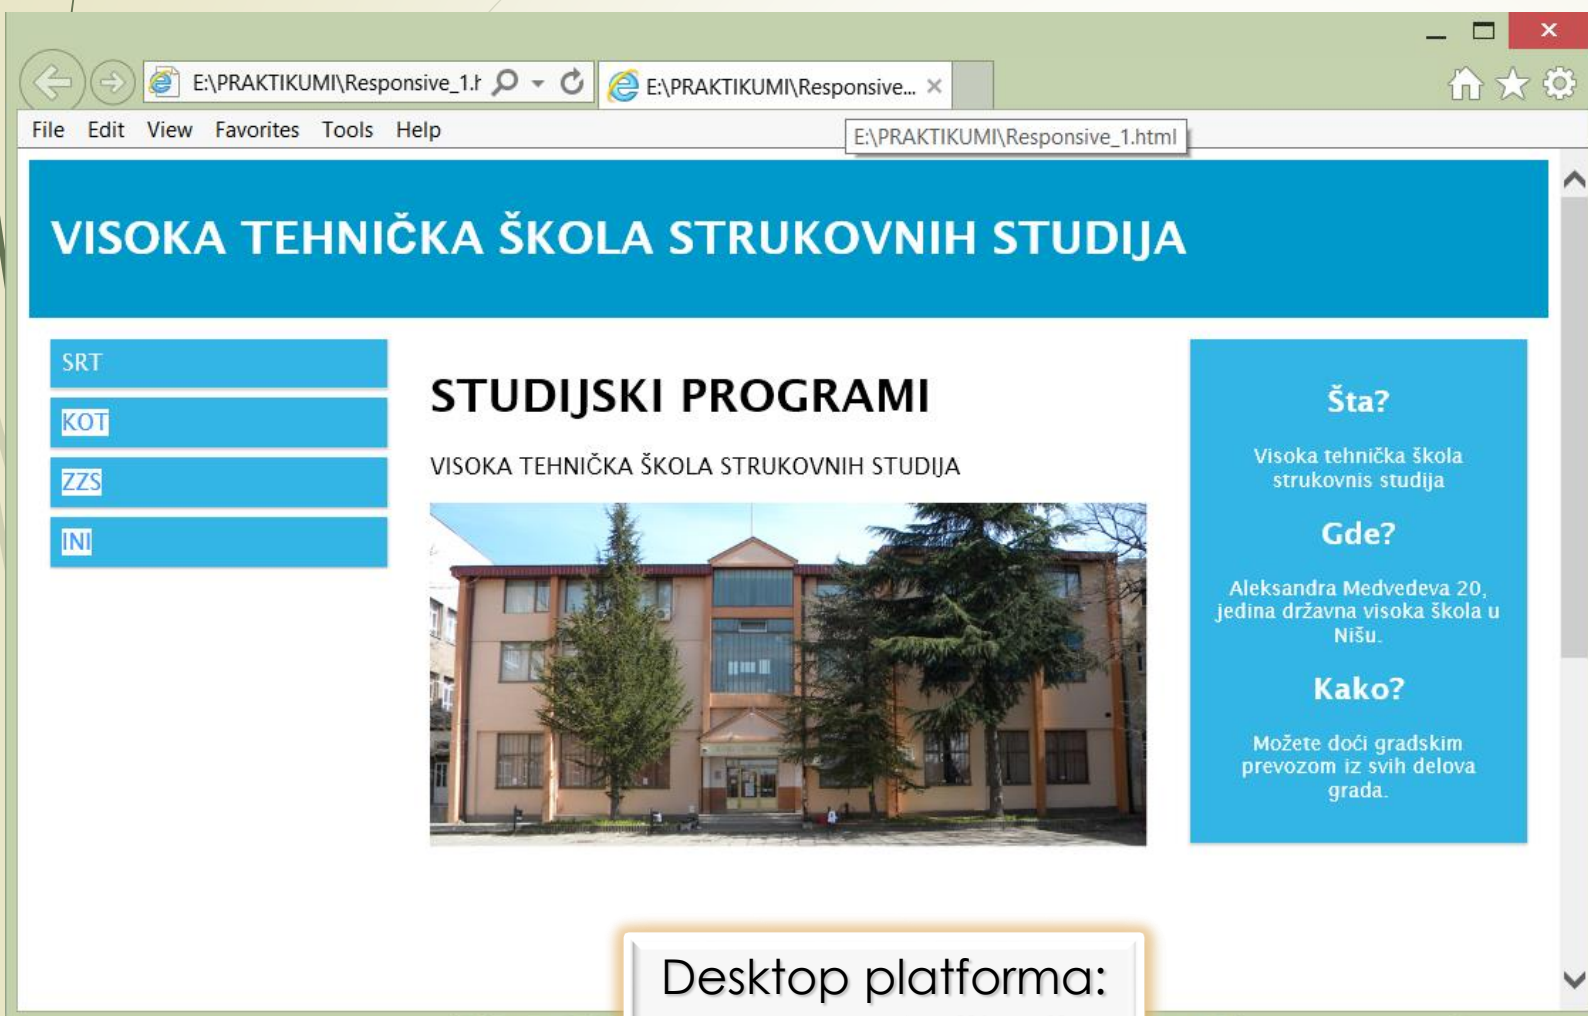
E:\PRAKTIKUMI\Responsive_1.h
E:\PRAKTIKUMI\Responsive...
File Edit View Favorites Tools Help
E:\PRAKTIKUMI\Responsive_1.html

VISOKA TEHNIČKA ŠKOLA STRUKOVNIH STUDIJA

SRT
KOT
ZZS
INI

STUDIJSKI PROGRAMI

VISOKA TEHNIČKA ŠKOLA STRUKOVNIH STUDIJA

Šta?

Visoka tehnička škola strukovnis studija

Gde?

Aleksandra Medvedeva 20, jedina državna visoka škola u Nišu.

Kako?

Možete doći gradskim prevozom iz svih delova grada.

Desktop platforma: